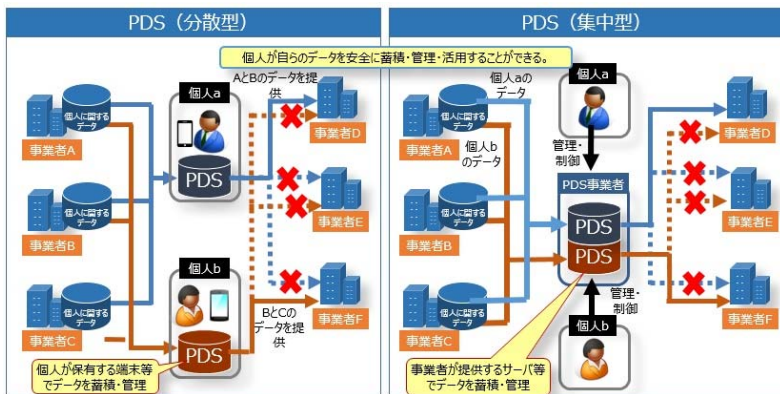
PDS（分散型）

PDS（集中型）

個人が自らのデータを安全に蓄積・管理・活用することができる。

個人に関するデータ

事業者A

個人に関するデータ

事業者B

個人に関するデータ

事業者C

個人a

AとBのデータを提供

PDS

事業者D

事業者E

事業者F

個人b

BとCのデータを提供

PDS

個人が保有する端末等でデータを蓄積・管理

個人に関するデータ

事業者A

個人に関するデータ

事業者B

個人に関するデータ

事業者C

個人aのデータ

個人bのデータ

個人a

管理・制御

PDS事業者

PDS

PDS

管理・制御

個人b

事業者D

事業者E

事業者F

事業者が提供するサーバ等でデータを蓄積・管理